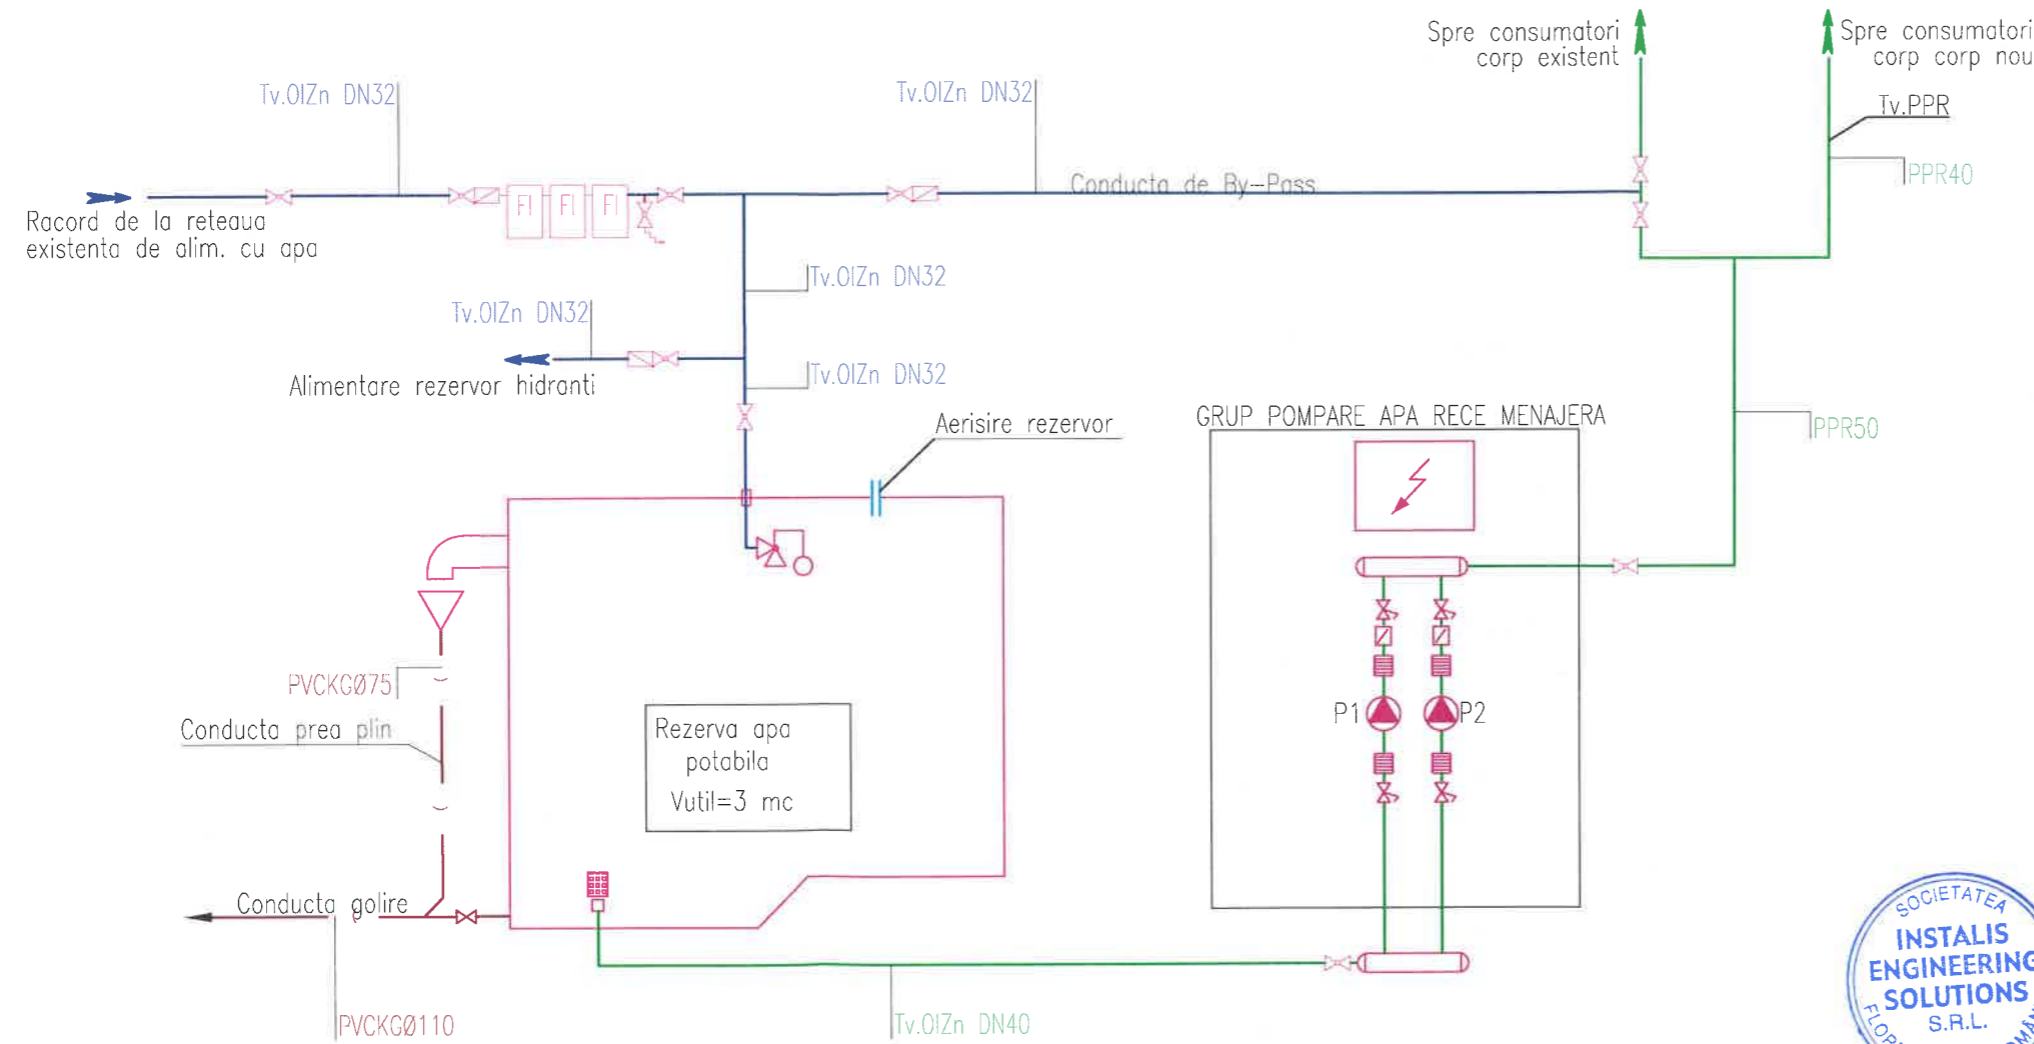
Spre consumatori corp existent

Spre consumatori corp corp nou

Tv.OlZn DN32

Tv.OlZn DN32

Tv.PPR

PPR40

Conducta de By-Pass

Racord de la reteaua existenta de alim. cu apa

FI FI FI

Tv.OlZn DN32

Tv.OlZn DN32

Alimentare rezervor hidranti

Tv.OlZn DN32

Aerisire rezervor

GRUP POMPARE APA RECE MENAJERA

PPR50

PVCKGØ75

Conducta prea plin

Rezerva apa potabila Vutil=3 mc

P1

P2

Conducta golire

PVCKGØ110

Tv.OlZn DN40

SOCIETATEA INSTALIS ENGINEERING SOLUTIONS S.R.L. FLO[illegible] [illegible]MA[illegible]